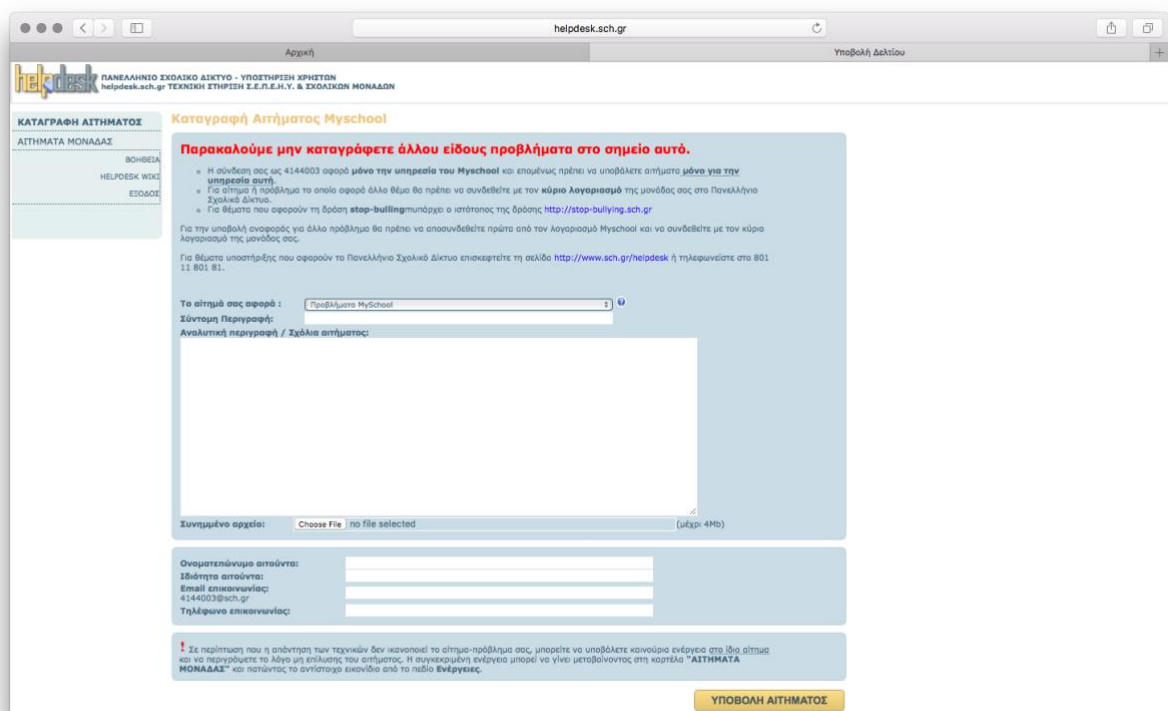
helpdesk.sch.gr

Αρχική

Υποβολή Δελτίου

helpdesk

ΠΑΝΕΛΛΗΝΙΟ ΣΧΟΛΙΚΟ ΔΙΚΤΥΟ - ΥΠΟΣΤΗΡΙΞΗ ΧΡΗΣΤΩΝ
helpdesk.sch.gr ΤΕΧΝΙΚΗ ΣΤΗΡΙΞΗ Σ.Ε.Π.Ε.Η.Υ. & ΣΧΟΛΙΚΩΝ ΜΟΝΑΔΩΝ

ΚΑΤΑΓΡΑΦΗ ΑΙΤΗΜΑΤΟΣ
ΑΙΤΗΜΑΤΑ ΜΟΝΑΔΑΣ
ΒΟΗΘΕΙΑ
HELPDESK WIKI
ΕΞΟΔΟΣ

Καταγραφή Αιτήματος Myschool

Παρακαλούμε μην καταγράφετε άλλου είδους προβλήματα στο σημείο αυτό.

- Η σύνδεση σας ως 4144003 αφορά μόνο την υπηρεσία του Myschool και επομένως πρέπει να υποβάλετε αιτήματα μόνο για την υπηρεσία αυτή.
- Για αίτημα ή πρόβλημα το οποίο αφορά άλλο θέμα θα πρέπει να συνδεθείτε με τον κύριο λογαριασμό της μονάδας σας στο Πανελλήνιο Σχολικό Δίκτυο.
- Για θέματα που αφορούν τη δράση stop-bullingυπάρχει ο ιστότοπος της δράσης http://stop-bullying.sch.gr

Για την υποβολή αναφοράς για άλλο πρόβλημα θα πρέπει να αποσυνδεθείτε πρώτα από τον λογαριασμό Myschool και να συνδεθείτε με τον κύριο λογαριασμό της μονάδας σας.

Για θέματα υποστήριξης που αφορούν το Πανελλήνιο Σχολικό Δίκτυο επισκεφτείτε τη σελίδα http://www.sch.gr/helpdesk ή τηλεφωνείστε στο 801 11 801 81.

Το αίτημά σας αφορά : Προβλήματα MySchool
Σύντομη Περιγραφή:
Αναλυτική περιγραφή / Σχόλια αιτήματος:

Συνημμένο αρχείο: Choose File no file selected (μέχρι 4Mb)

Ονοματεπώνυμο αιτούντα:
Ιδιότητα αιτούντα:
Email επικοινωνίας:
4144003@sch.gr
Τηλέφωνο επικοινωνίας:

! Σε περίπτωση που η απάντηση των τεχνικών δεν ικανοποιεί το αίτημα-πρόβλημα σας, μπορείτε να υποβάλετε καινούρια ενέργεια στο ίδιο αίτημα και να περιγράψετε το λόγο μη επίλυσης του αιτήματος. Η συγκεκριμένη ενέργεια μπορεί να γίνει μεταβαίνοντας στη καρτέλα "ΑΙΤΗΜΑΤΑ ΜΟΝΑΔΑΣ" και πατώντας το αντίστοιχο εικονίδιο από το πεδίο Ενέργειες.

ΥΠΟΒΟΛΗ ΑΙΤΗΜΑΤΟΣ